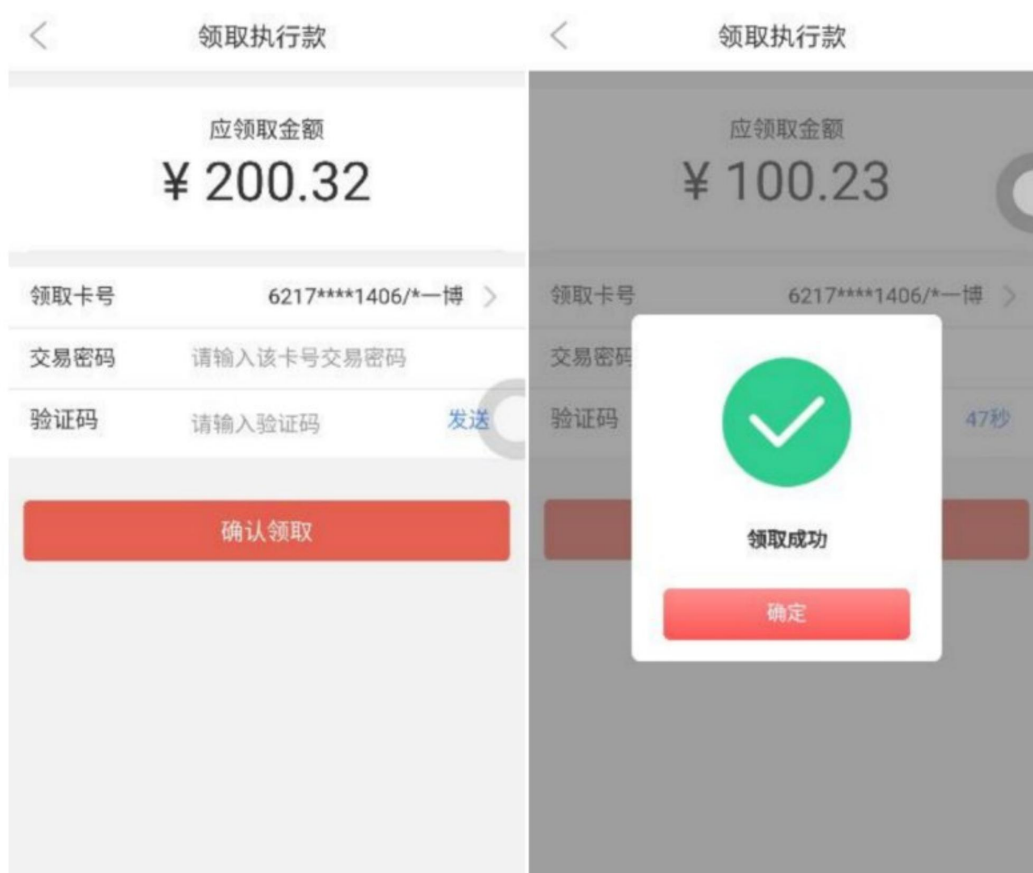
<
领取执行款

应领取金额
¥ 200.32

领取卡号 6217****1406/*一博 >
交易密码 请输入该卡号交易密码
验证码 请输入验证码 发送

确认领取

<
领取执行款

应领取金额
¥ 100.23

领取卡号 6217****1406/*一博 >
交易密码
验证码 47秒

领取成功

确定